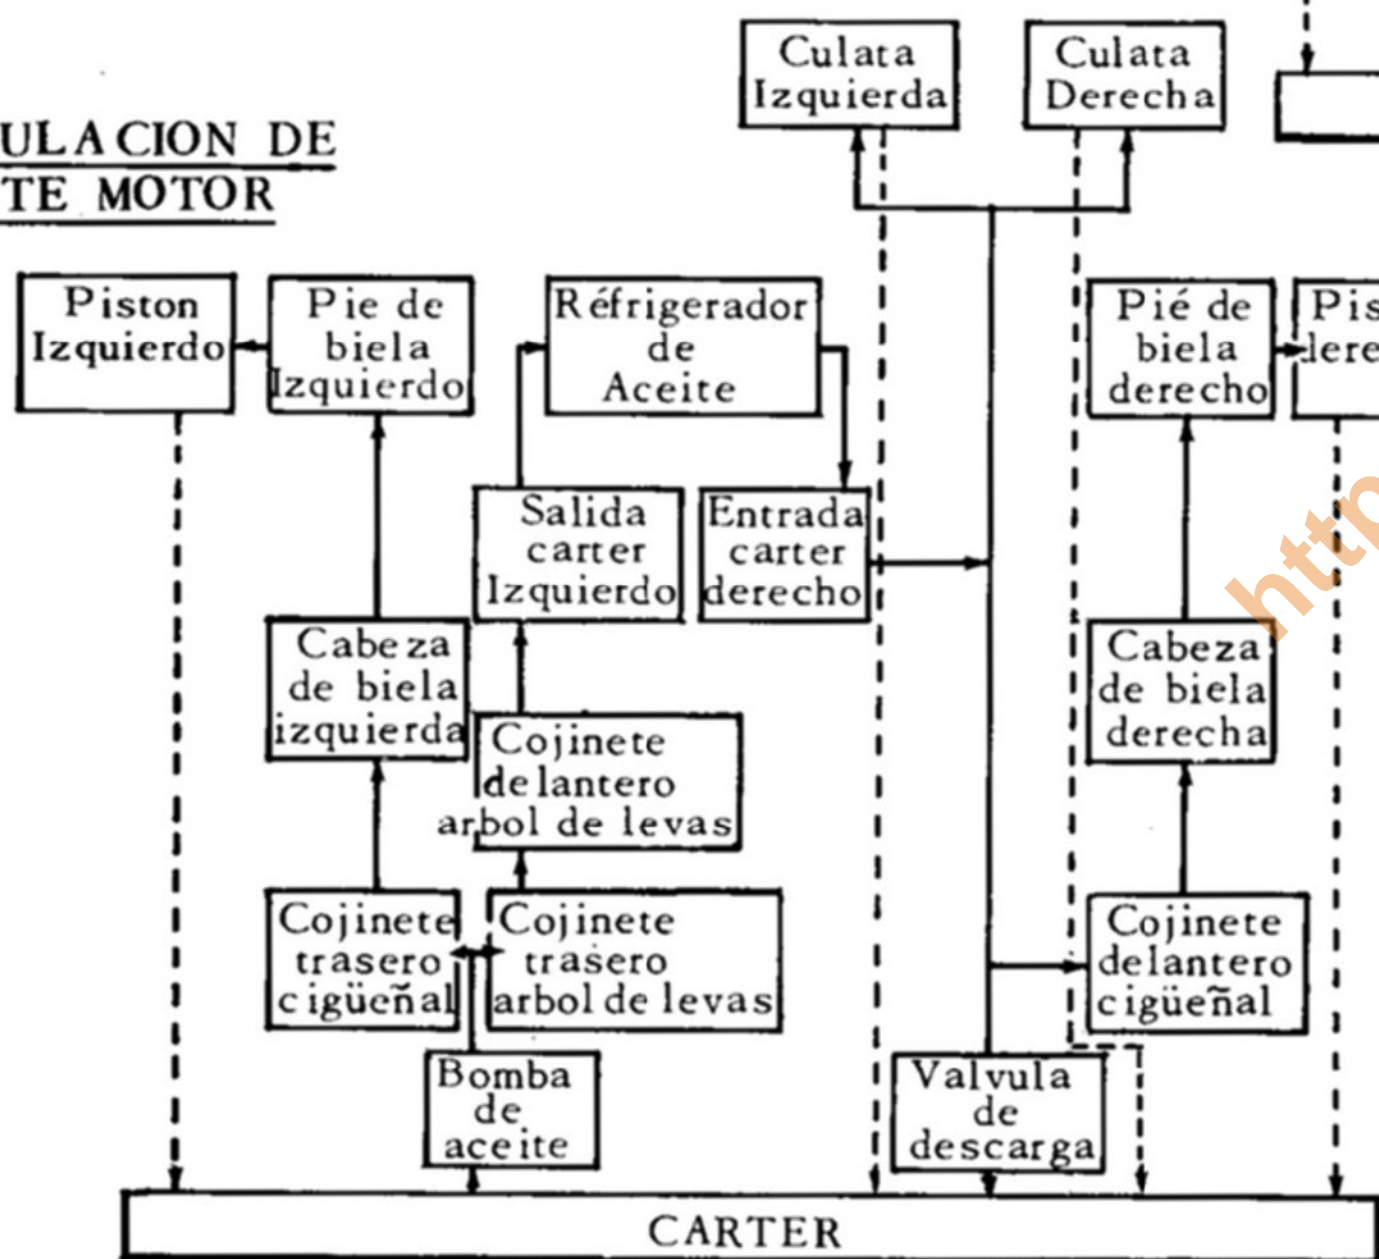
ULACION DE
TE MOTOR

Culata Izquierda

Culata Derecha

Piston Izquierdo

Pie de biela Izquierdo

Réfrigerador de Aceite

Pié de biela derecho

Pis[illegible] dere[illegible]

Salida carter Izquierdo

Entrada carter derecho

Cabeza de biela izquierda

Cojinete delantero arbol de levas

Cabeza de biela derecha

Cojinete trasero cigüeñal

Cojinete trasero arbol de levas

Cojinete delantero cigüeñal

Bomba de aceite

Valvula de descarga

CARTER

http